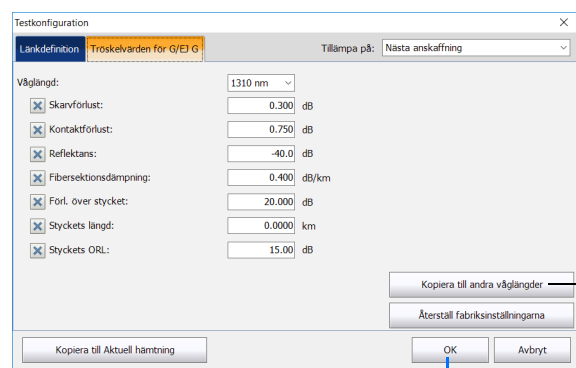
Testkonfiguration

×

Länkdefinition

Tröskelvärden för G/EJ G

Tillämpa på: Nästa anskaffning

Våglängd: 1310 nm

Skarvförlust: 0.300 dB

Kontaktförlust: 0.750 dB

Reflektans: -40.0 dB

Fibersektionsdämpning: 0.400 dB/km

Förl. över stycket: 20.000 dB

Styckets längd: 0.0000 km

Styckets ORL: 15.00 dB

Kopiera till andra våglängder

Återställ fabriksinställningarna

Kopiera till Aktuell hämtning

OK

Avbryt